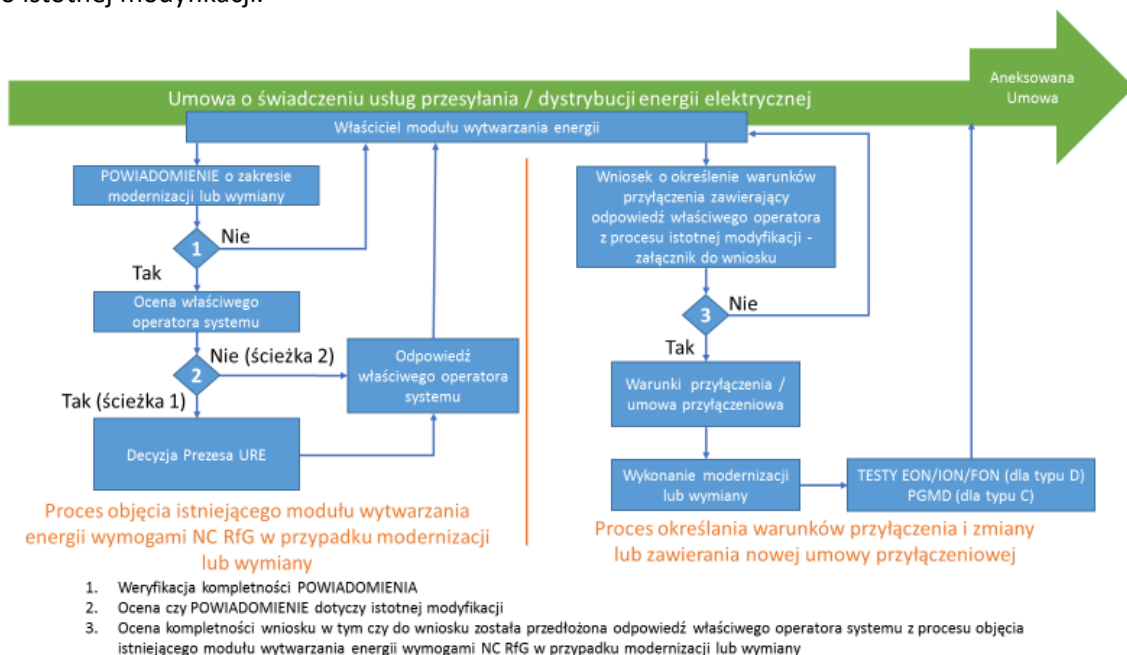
o istotnej modyfikacji.

Umowa o świadczeniu usług przesyłania / dystrybucji energii elektrycznej

Aneksowana Umowa

Właściciel modułu wytwarzania energii

POWIADOMIENIE o zakresie modernizacji lub wymiany

1

Nie

Tak

Ocena właściwego operatora systemu

2

Nie (ścieżka 2)

Tak (ścieżka 1)

Odpowiedź właściwego operatora systemu

Decyzja Prezesa URE

Proces objęcia istniejącego modułu wytwarzania energii wymogami NC RfG w przypadku modernizacji lub wymiany

Wniosek o określenie warunków przyłączenia zawierający odpowiedź właściwego operatora z procesu istotnej modyfikacji - załącznik do wniosku

3

Nie

Tak

Warunki przyłączenia / umowa przyłączeniowa

Wykonanie modernizacji lub wymiany

TESTY EON/ION/FON (dla typu D) PGMD (dla typu C)

Proces określania warunków przyłączenia i zmiany lub zawierania nowej umowy przyłączeniowej

1. Weryfikacja kompletności POWIADOMIENIA
2. Ocena czy POWIADOMIENIE dotyczy istotnej modyfikacji
3. Ocena kompletności wniosku w tym czy do wniosku została przedłożona odpowiedź właściwego operatora systemu z procesu objęcia istniejącego modułu wytwarzania energii wymogami NC RfG w przypadku modernizacji lub wymiany